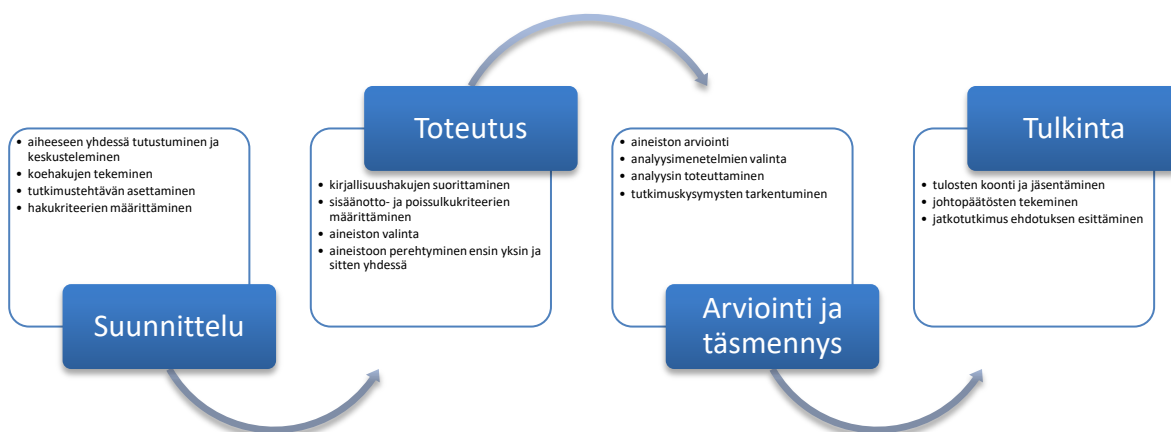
• aiheeseen yhdessä tutustuminen ja keskusteleminen
• koehakujen tekeminen
• tutkimustehtävän asettaminen
• hakukriteerien määrittäminen

Suunnittelu

Toteutus

• kirjallisuushakujen suorittaminen
• sisäänotto- ja poissulkukriteerien määrittäminen
• aineiston valinta
• aineistoon perehtyminen ensin yksin ja sitten yhdessä

• aineiston arviointi
• analyysimenetelmien valinta
• analyysin toteuttaminen
• tutkimuskysymysten tarkentuminen

Arviointi ja täsmennys

Tulkinta

• tulosten koonti ja jäsentäminen
• johtopäätösten tekeminen
• jatkotutkimus ehdotuksen esittäminen